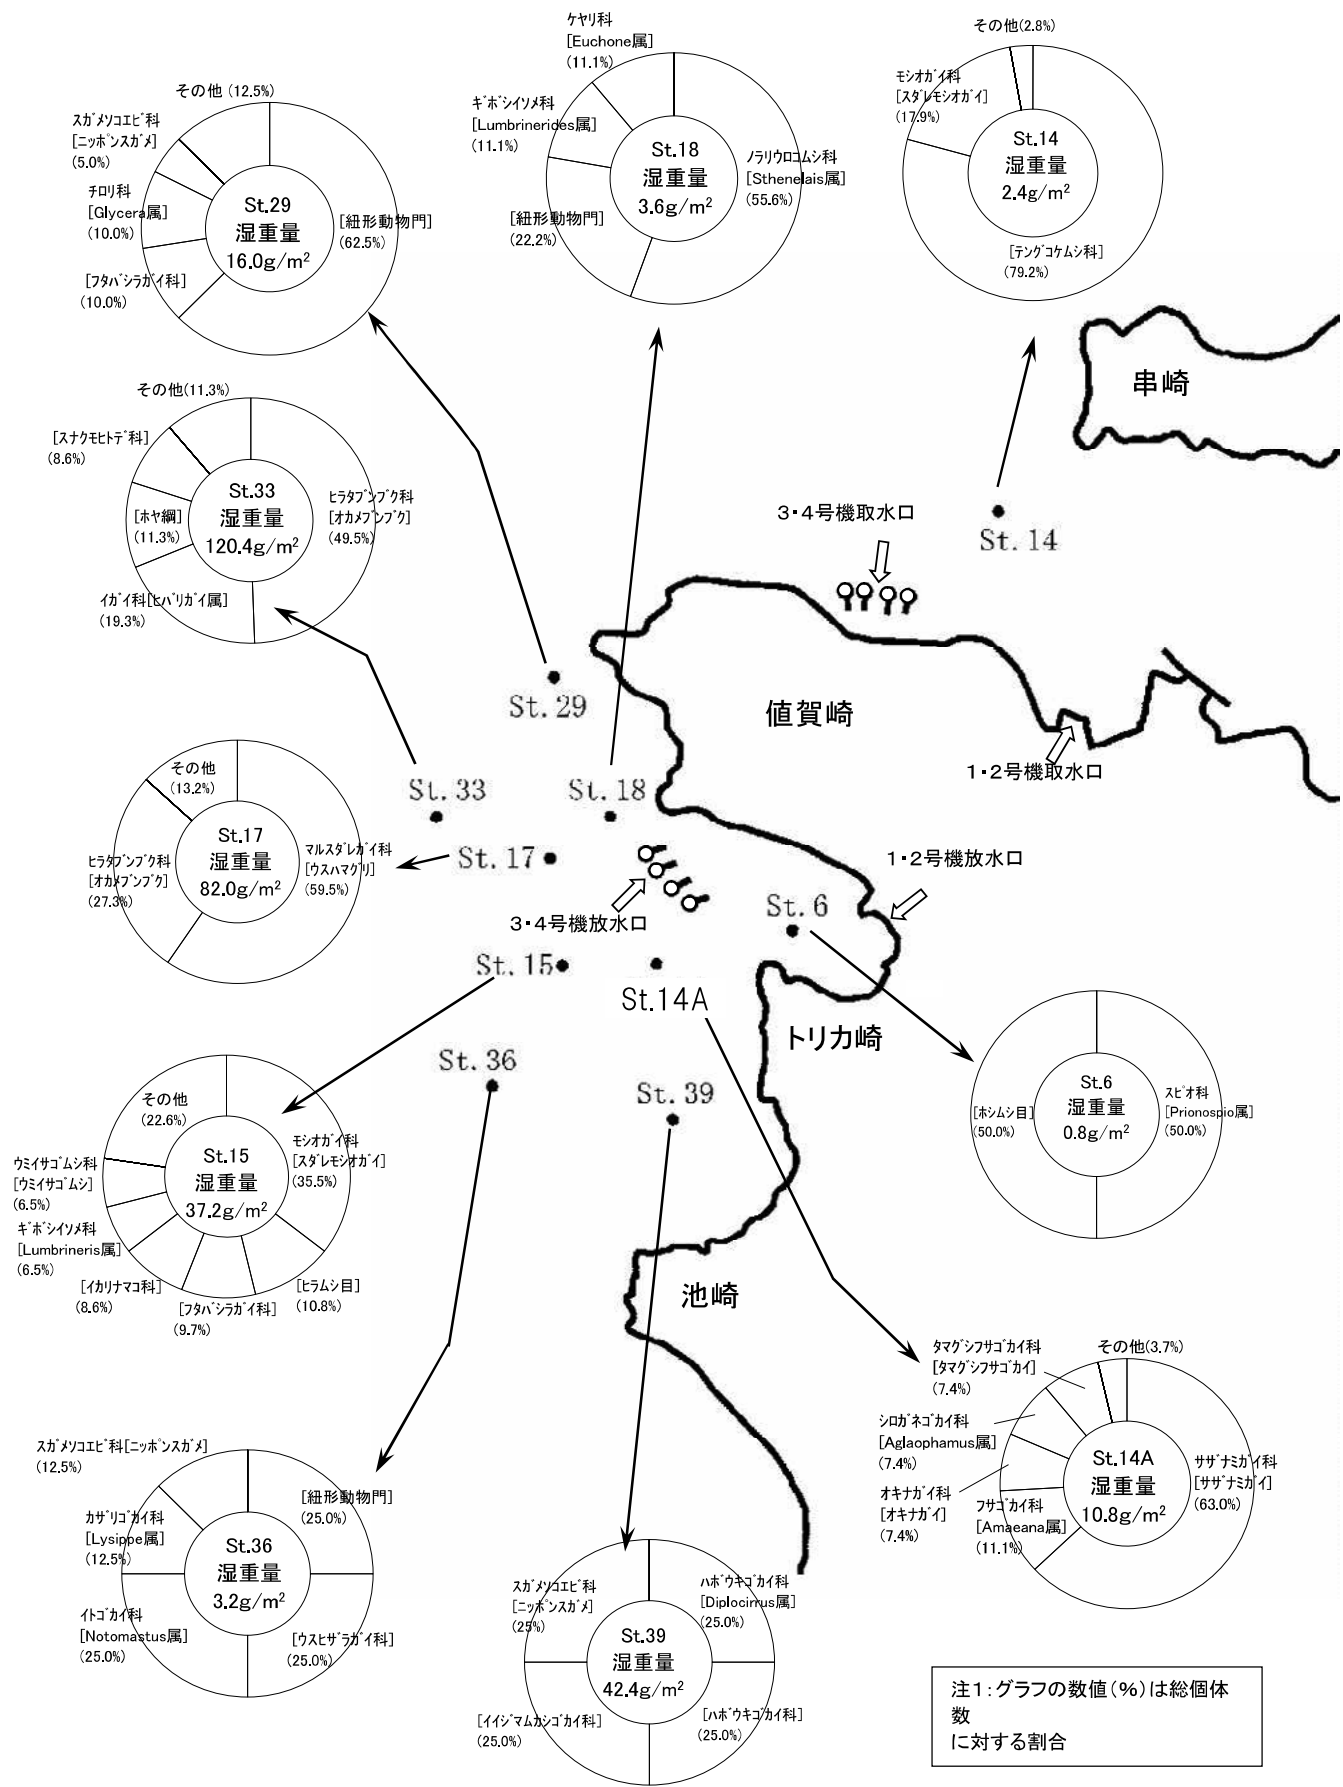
ケヤリ科
[Euchone属]
(11.1%)

その他(2.8%)

その他 (12.5%)

スガメソコエビ科
[ニッポンスガメ]
(5.0%)

チロリ科
[Glycera属]
(10.0%)

[フタバシラガイ科]
(10.0%)

St.29
湿重量
16.0g/m$^2$

[紐形動物門]
(62.5%)

ギボシイソメ科
[Lumbrinerides属]
(11.1%)

[紐形動物門]
(22.2%)

St.18
湿重量
3.6g/m$^2$

ノラリウロコムシ科
[Sthenelais属]
(55.6%)

モシオガイ科
[スダレモシオガイ]
(17.9%)

St.14
湿重量
2.4g/m$^2$

[テングコケムシ科]
(79.2%)

串崎

その他(11.3%)

[スナクモヒトデ科]
(8.6%)

[ホヤ綱]
(11.3%)

イガイ科[ヒバリガイ属]
(19.3%)

St.33
湿重量
120.4g/m$^2$

ヒラタブンブク科
[オカメブンブク]
(49.5%)

3・4号機取水口

St. 14

St. 29

値賀崎

1・2号機取水口

その他
(13.2%)

ヒラタブンブク科
[オカメブンブク]
(27.3%)

St.17
湿重量
82.0g/m$^2$

マルスダレガイ科
[ウスハマグリ]
(59.5%)

St. 33

St. 18

St. 17

1・2号機放水口

St. 6

3・4号機放水口

St. 15

St.14A

トリカ崎

St. 36

St. 39

その他
(22.6%)

ウミイサゴムシ科
[ウミイサゴムシ]
(6.5%)

ギボシイソメ科
[Lumbrineris属]
(6.5%)

[イカリナマコ科]
(8.6%)

[フタバシラガイ科]
(9.7%)

[ヒラムシ目]
(10.8%)

St.15
湿重量
37.2g/m$^2$

モシオガイ科
[スダレモシオガイ]
(35.5%)

[ホシムシ目]
(50.0%)

St.6
湿重量
0.8g/m$^2$

スピオ科
[Prionospio属]
(50.0%)

池崎

タマグシフサゴカイ科
[タマグシフサゴカイ]
(7.4%)

その他(3.7%)

シロガネゴカイ科
[Aglaophamus属]
(7.4%)

オキナガイ科
[オキナガイ]
(7.4%)

フサゴカイ科
[Amaeana属]
(11.1%)

St.14A
湿重量
10.8g/m$^2$

ササナミガイ科
[ササナミガイ]
(63.0%)

スガメソコエビ科[ニッポンスガメ]
(12.5%)

カザリゴカイ科
[Lysippe属]
(12.5%)

イトゴカイ科
[Notomastus属]
(25.0%)

St.36
湿重量
3.2g/m$^2$

[紐形動物門]
(25.0%)

[ウスヒザラガイ科]
(25.0%)

スガメソコエビ科
[ニッポンスガメ]
(25%)

[イイジマムカシゴカイ科]
(25.0%)

St.39
湿重量
42.4g/m$^2$

ハボウキゴカイ科
[Diplocirrus属]
(25.0%)

[ハボウキゴカイ科]
(25.0%)

注1:グラフの数値(%)は総個体数
に対する割合